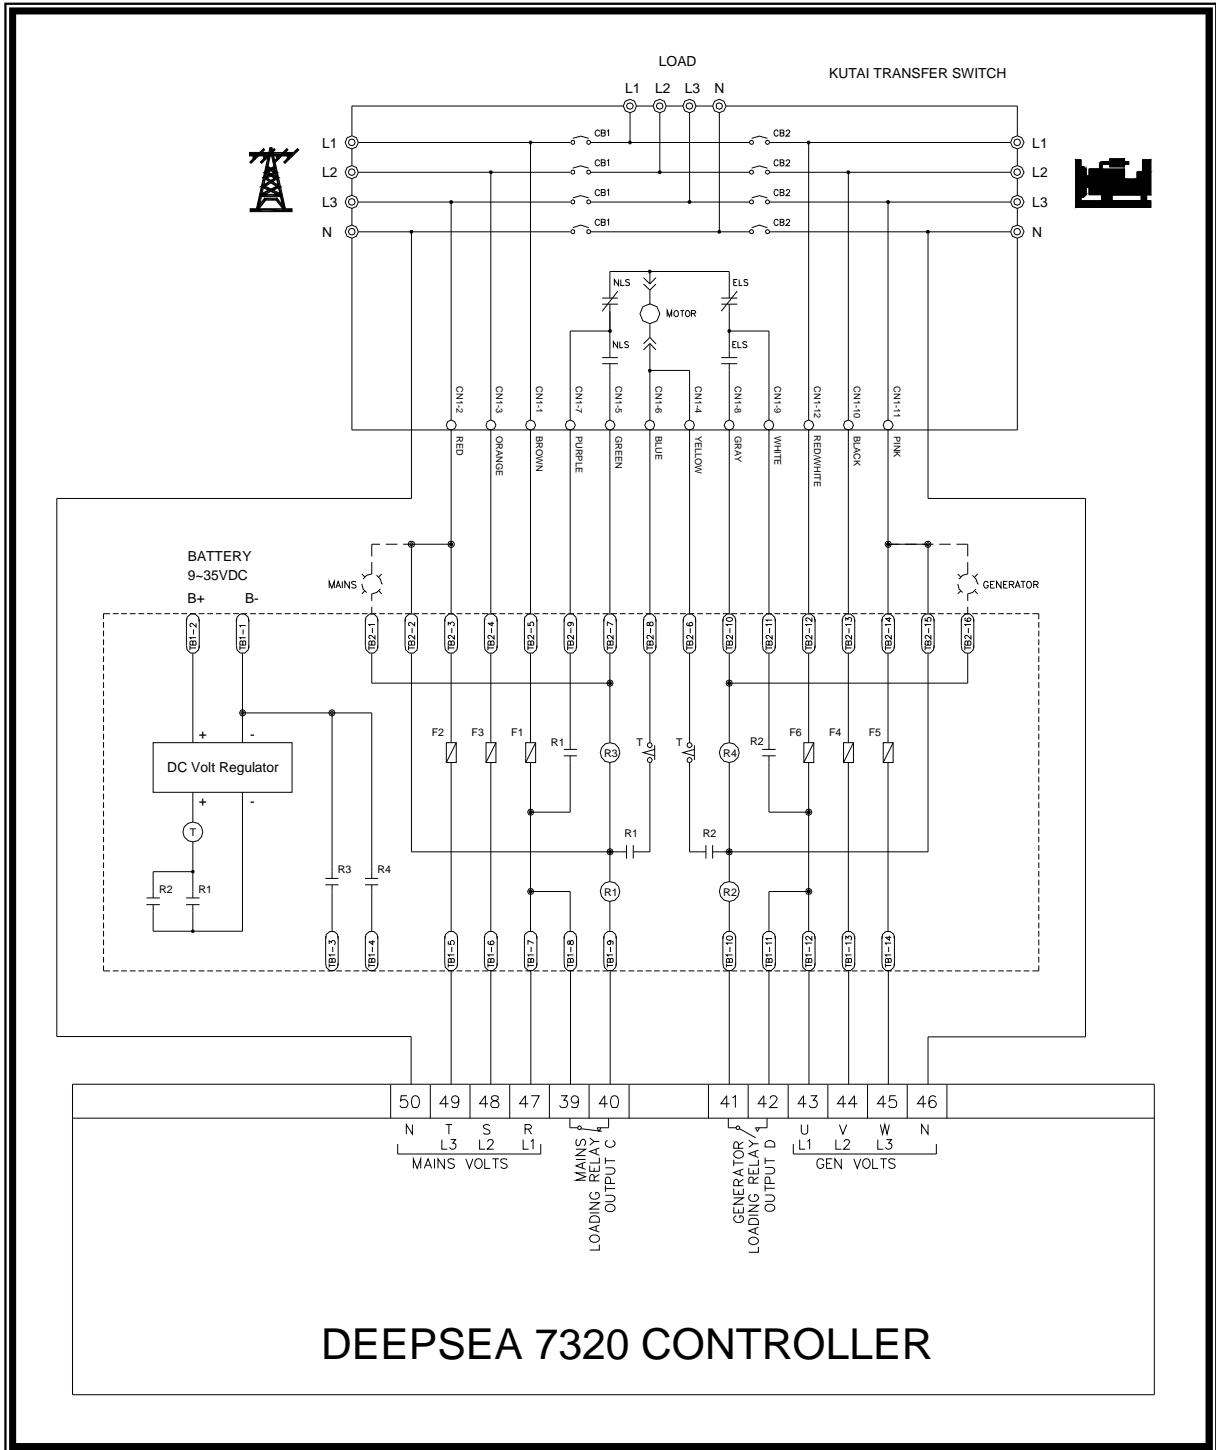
LOAD

KUTAI TRANSFER SWITCH

L1 L2 L3 N

L1
L2
L3
N

CB1
CB1
CB1
CB1

CB2
CB2
CB2
CB2

L1
L2
L3
N

NLS
ELS
MOTOR
NLS
ELS

CN1-2 CN1-3 CN1-1 CN1-7 CN1-5 CN1-6 CN1-4 CN1-8 CN1-9 CN1-12 CN1-10 CN1-11

RED ORANGE BROWN PURPLE GREEN BLUE YELLOW GRAY WHITE RED/WHITE BLACK PINK

BATTERY
9~35VDC
B+ B-

MAINS

GENERATOR

TB1-2 TB1-1 TB2-1 TB2-2 TB2-3 TB2-4 TB2-5 TB2-9 TB2-7 TB2-8 TB2-6 TB2-10 TB2-11 TB2-12 TB2-13 TB2-14 TB2-15 TB2-16

+ -
DC Volt Regulator
+ -

T

R2 R1

R3 R4

F2 F3 F1 R1 R3 T T R4 R2 F6 F4 F5

R1 R2

R1 R2

TB1-3 TB1-4 TB1-5 TB1-6 TB1-7 TB1-8 TB1-9 TB1-10 TB1-11 TB1-12 TB1-13 TB1-14

| 50 | 49 | 48 | 47 | 39 | 40 | | 41 | 42 | 43 | 44 | 45 | 46 |
|---|---|---|---|---|---|---|---|---|---|---|---|---|

N T S R
L3 L2 L1
MAINS VOLTS

MAINS
LOADING RELAY
OUTPUT C

GENERATOR
LOADING RELAY
OUTPUT D

U V W N
L1 L2 L3
GEN VOLTS

DEEPSEA 7320 CONTROLLER